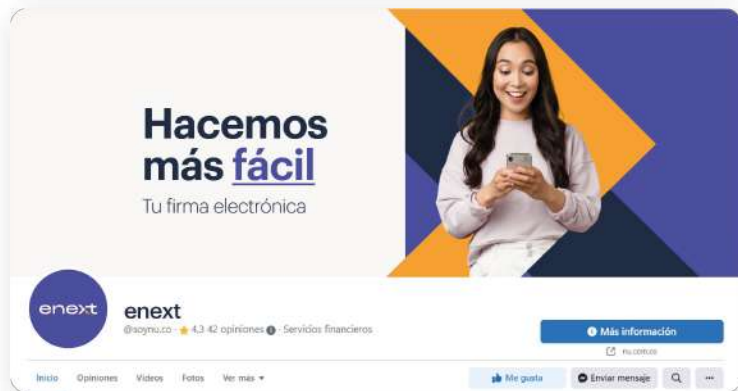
Hacemos más fácil
Tu firma electrónica

enext

enext
@soynu.co · ★ 4,3 42 opiniones · Servicios financieros

Más información
nu.com.co

Inicio Opiniones Videos Fotos Ver más ▾

Me gusta Enviar mensaje ...